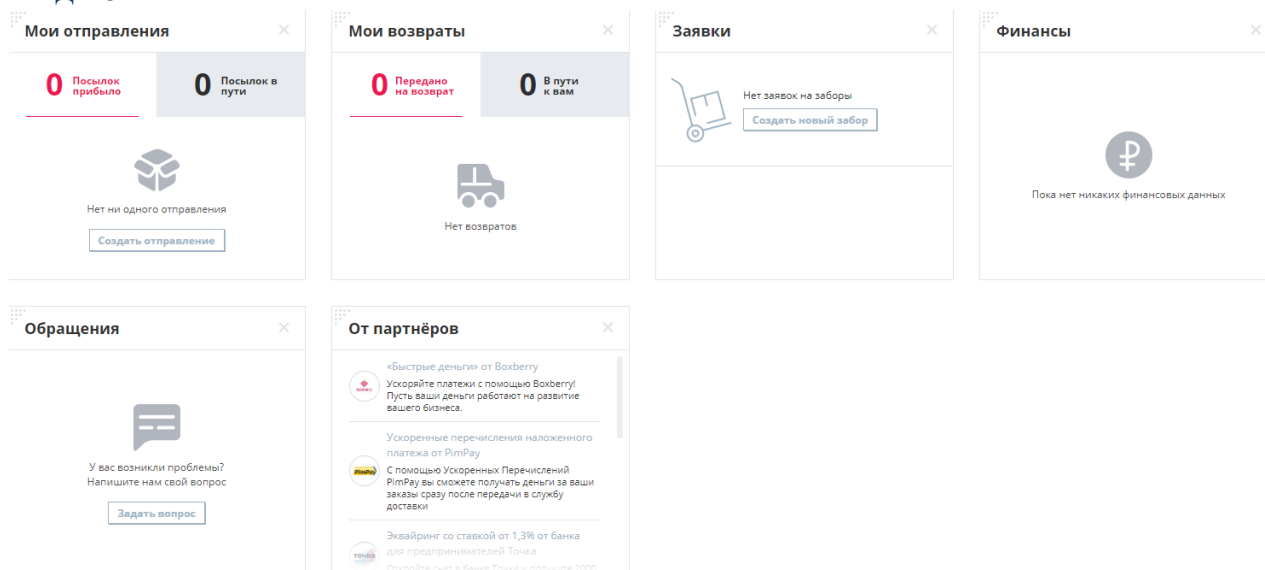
Мои отправления

0 Посылок прибыло

0 Посылок в пути

Нет ни одного отправления

Создать отправление

Мои возвраты

0 Передано на возврат

0 В пути к вам

Нет возвратов

Заявки

Нет заявок на заборы

Создать новый забор

Финансы

Пока нет никаких финансовых данных

Обращения

У вас возникли проблемы? Напишите нам свой вопрос

Задать вопрос

От партнёров

«Быстрые деньги» от Boxberry

Ускоряйте платежи с помощью Boxberry! Пусть ваши деньги работают на развитие вашего бизнеса.

Ускоренные перечисления наложенного платежа от PimPay

С помощью Ускоренных Перечислений PimPay вы сможете получать деньги за ваши заказы сразу после передачи в службу доставки

Эквайринг со ставкой от 1,3% от банка для предпринимателей Точка

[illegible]